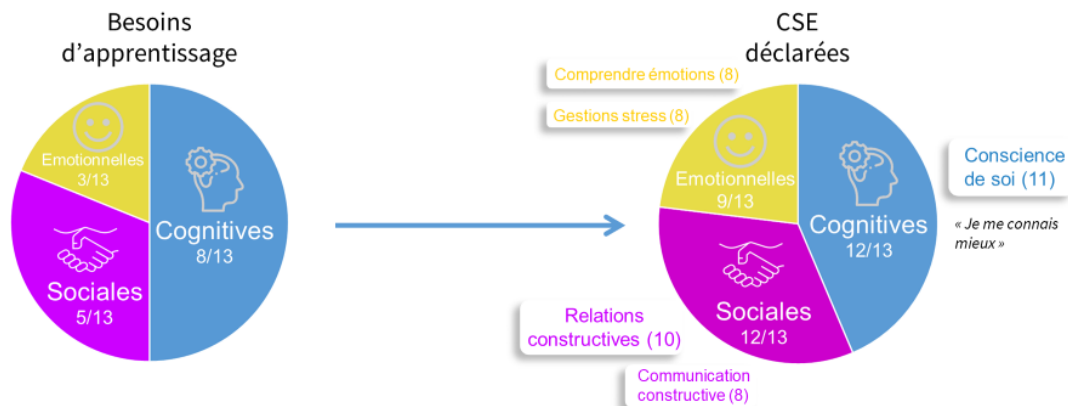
Besoins d'apprentissage

Emotionnelles
3/13

Cognitives
8/13

Sociales
5/13

CSE déclarées

Comprendre émotions (8)

Gestions stress (8)

Emotionnelles
9/13

Cognitives
12/13

Conscience de soi (11)

« Je me connais mieux »

Relations constructives (10)

Sociales
12/13

Communication constructive (8)